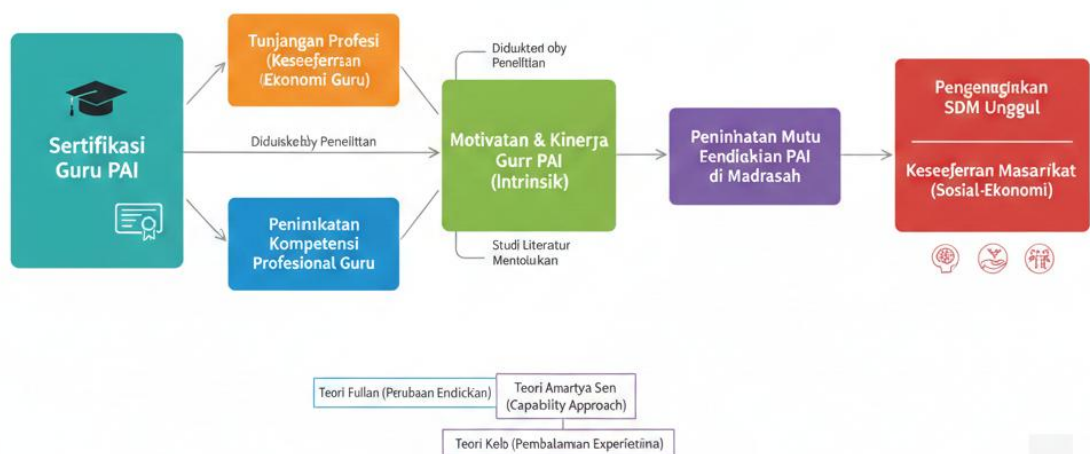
Sertifikasi Guru PAI

Tunjangan Profesi (Keseeferr̃an (Ekonomi Guru)

Diduiskebhy Peneilttan

Penimkatan Kompetensi Profesional Guru

Diduikted oby Peneilttan

Motivatan & Kinerja Gurr PAI (Intrinsik)

Studi Literatur Mentoiukan

Peninhatan Mutu Eendidkian PAI di Madrasah

Pengenugikan SDM Unggul

Keseeferran Masarikat (Sosial-Ekonomi)

Teori Fullan (Perubaan Endickan)

Teori Amartya Sen (Capability Approach)

Teori Kelo (Pembalaman Experietiina)